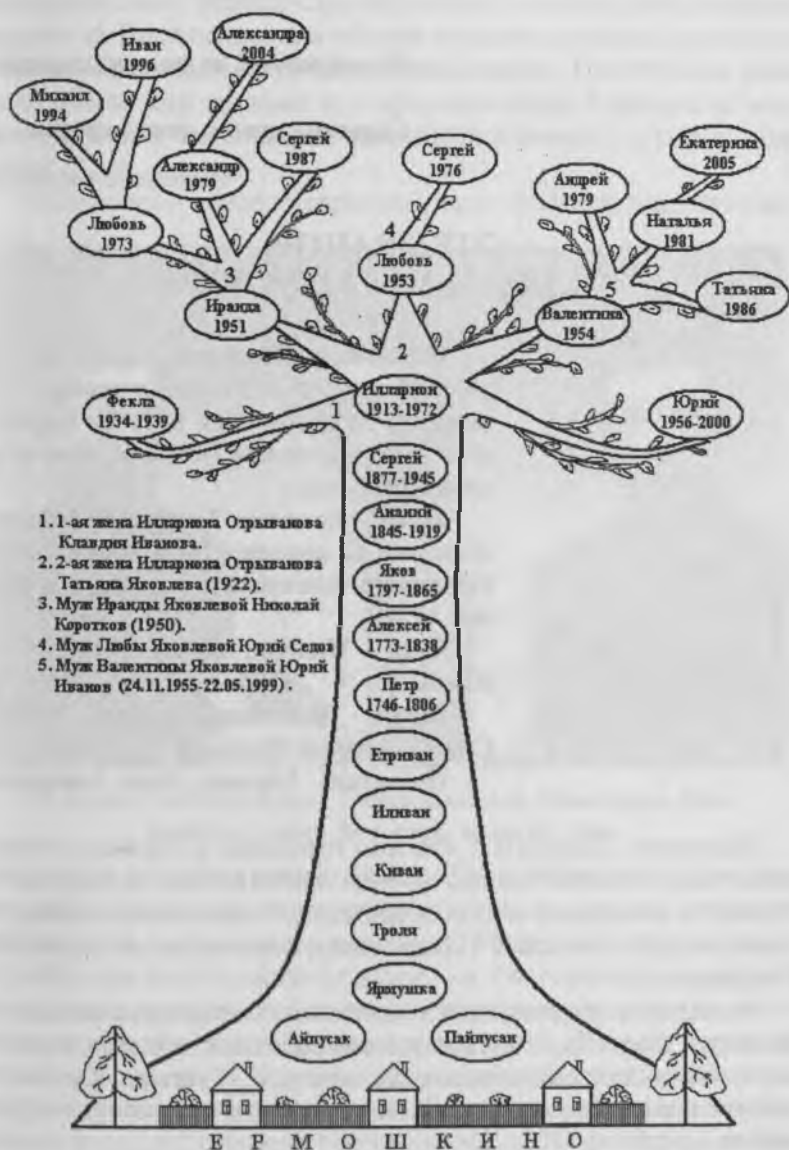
Иван 1996

Александра 2004

Михаил 1994

Сергей 1987

Александр 1979

Сергей 1976

Екатерина 2005

Андрей 1979

Любовь 1973

4

Наталья 1981

3

Любовь 1953

5

Татьяна 1986

Иранда 1951

Валентина 1954

2

Илларион 1913-1972

Фекла 1934-1939

1

Юрий 1956-2000

Сергей 1877-1945

Ананий 1845-1919

Яков 1797-1865

Алексей 1773-1838

Петр 1746-1806

Етриван

Иливан

Киван

Троля

Ярмушка

Айпусак

Пайпусан

1. 1-ая жена Иллариона Отрыванова Клавдия Иванова.
2. 2-ая жена Иллариона Отрыванова Татьяна Яковлева (1922).
3. Муж Иранды Яковлевой Николай Коротков (1950).
4. Муж Любы Яковлевой Юрий Седов
5. Муж Валентины Яковлевой Юрий Иванов (24.11.1955-22.05.1999).

Е Р М О Ш К И Н О